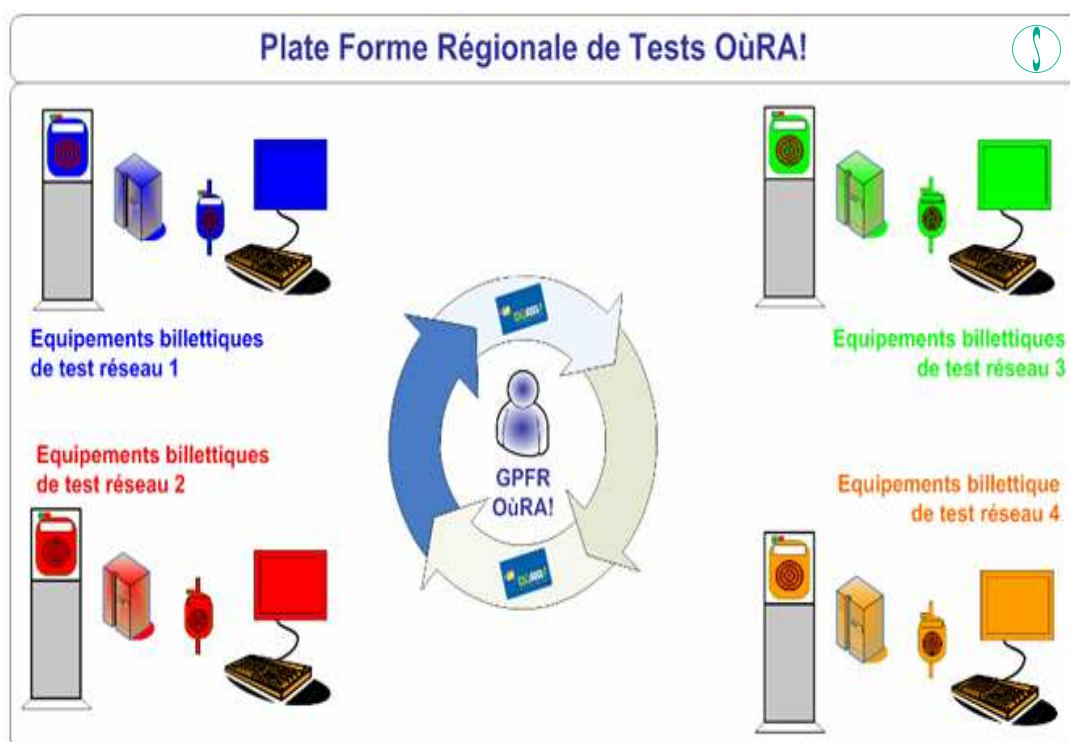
Plate Forme Régionale de Tests OùRA!

Equipements billettiques de test réseau 1

Equipements billettiques de test réseau 3

Equipements billettiques de test réseau 2

GPFR OùRA!

Equipements billettique de test réseau 4